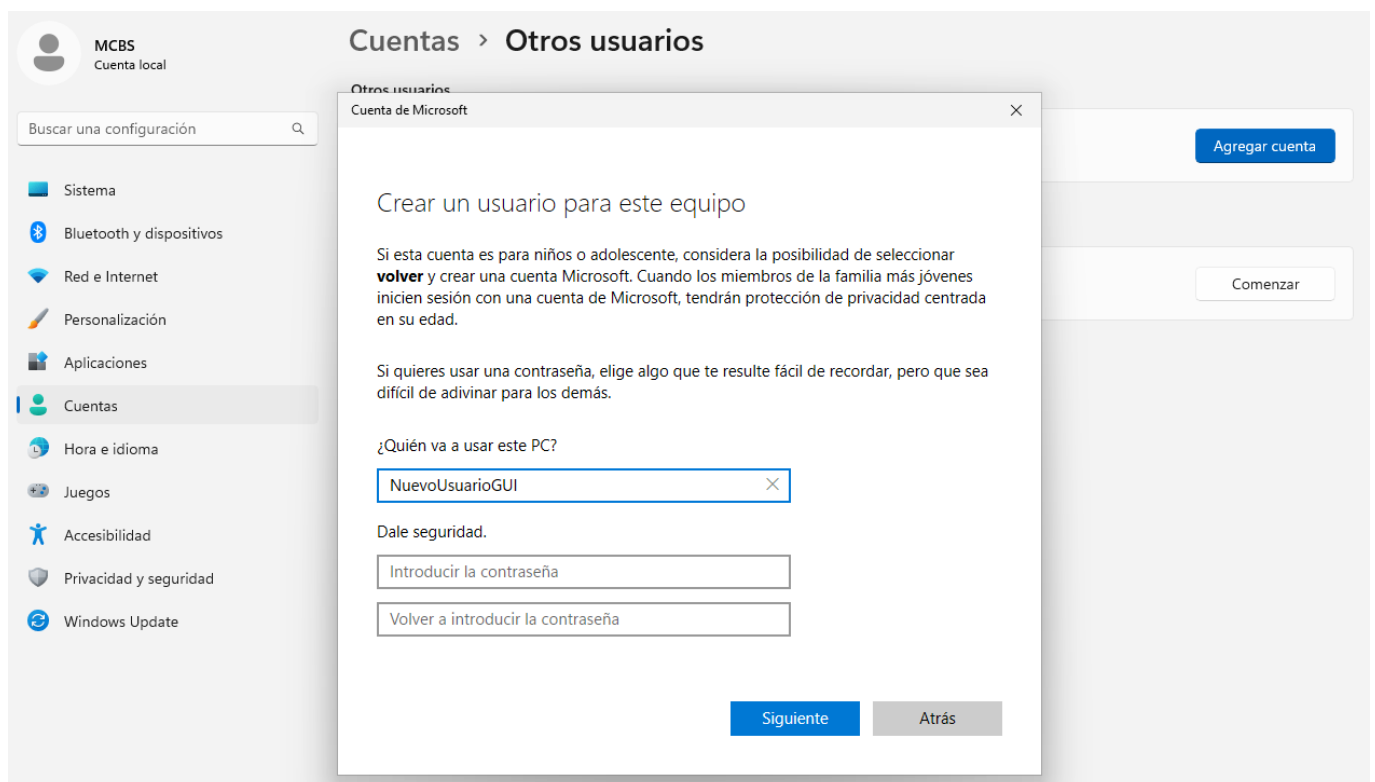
MCBS
Cuenta local

Buscar una configuración

Sistema
Bluetooth y dispositivos
Red e Internet
Personalización
Aplicaciones
Cuentas
Hora e idioma
Juegos
Accesibilidad
Privacidad y seguridad
Windows Update

Cuentas > Otros usuarios

Otros usuarios

Agregar cuenta

Comenzar

Cuenta de Microsoft

Crear un usuario para este equipo

Si esta cuenta es para niños o adolescente, considera la posibilidad de seleccionar **volver** y crear una cuenta Microsoft. Cuando los miembros de la familia más jóvenes inicien sesión con una cuenta de Microsoft, tendrán protección de privacidad centrada en su edad.

Si quieres usar una contraseña, elige algo que te resulte fácil de recordar, pero que sea difícil de adivinar para los demás.

¿Quién va a usar este PC?

NuevoUsuarioGUI

Dale seguridad.

Introducir la contraseña

Volver a introducir la contraseña

Siguiente

Atrás